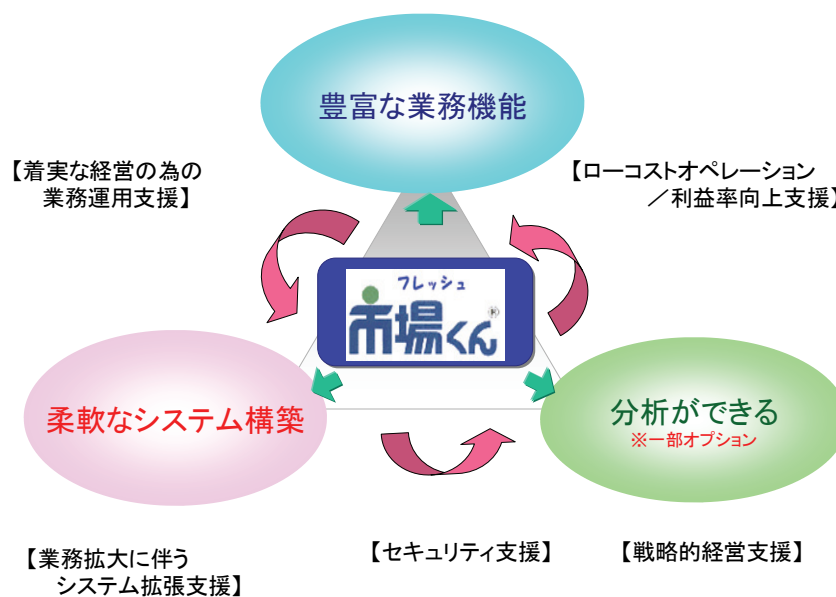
豊富な業務機能

【着実な経営の為の
業務運用支援】

【ローコストオペレーション
／利益率向上支援】

フレッシュ
市場くん
®

柔軟なシステム構築

分析ができる
※一部オプション

【業務拡大に伴う
システム拡張支援】

【セキュリティ支援】

【戦略的経営支援】